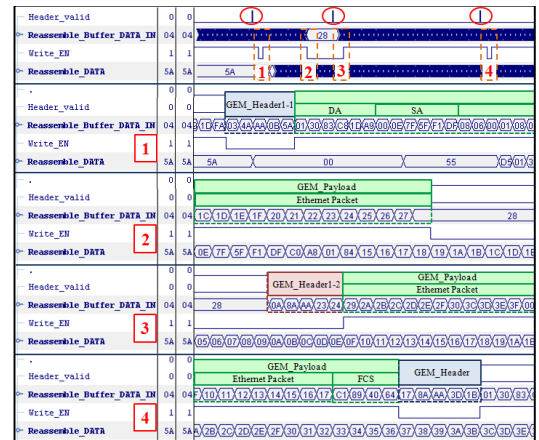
Header_valid 0 0
Reassemble_Buffer_DATA_IN 04 04 128
Write_EN 1 1
Reassemble_DATA 5A 5A 5A 1 2 3 4

.
Header_valid 0 0
Reassemble_Buffer_DATA_IN 04 04 1D FA 03 4A AA 0B 6A 01 30 83 C8 1D A9 00 0E 7F 5F F1 DF 0B 08 00 01 08 0
Write_EN 1 1
Reassemble_DATA 5A 5A 5A 00 55 D5 01 3
GEM_Header1-1
DA
SA
1

.
Header_valid 0 0
Reassemble_Buffer_DATA_IN 04 04 1C 1D 1E 1F 20 21 22 23 24 25 26 27 28
Write_EN 1 1
Reassemble_DATA 5A 5A 0E 7F 5F F1 DF C0 A8 01 84 15 16 17 18 19 1A 1B 1C 1D 1E
GEM_Payload
Ethernet Packet
2

.
Header_valid 0 0
Reassemble_Buffer_DATA_IN 04 04 28 0A 8A AA 23 24 29 2A 2B 2C 2D 2E 2F 30 3C 3D 3E 3F 00
Write_EN 1 1
Reassemble_DATA 5A 5A 05 06 07 08 09 0A 0B 0C 0D 0E 0F 10 11 12 13 14 15 16 17 18 19 1A 1B
GEM_Header1-2
GEM_Payload
Ethernet Packet
3

.
Header_valid 0 0
Reassemble_Buffer_DATA_IN 04 04 F 10 11 12 13 14 15 16 17 C1 89 40 64 17 8A AA 3D 1B 01 30 83
Write_EN 1 1
Reassemble_DATA 5A 5A 2B 2C 2D 2E 2F 30 31 32 33 34 35 36 37 38 39 3A 3B 3C 3D 3E
GEM_Payload
Ethernet Packet
FCS
GEM_Header
4